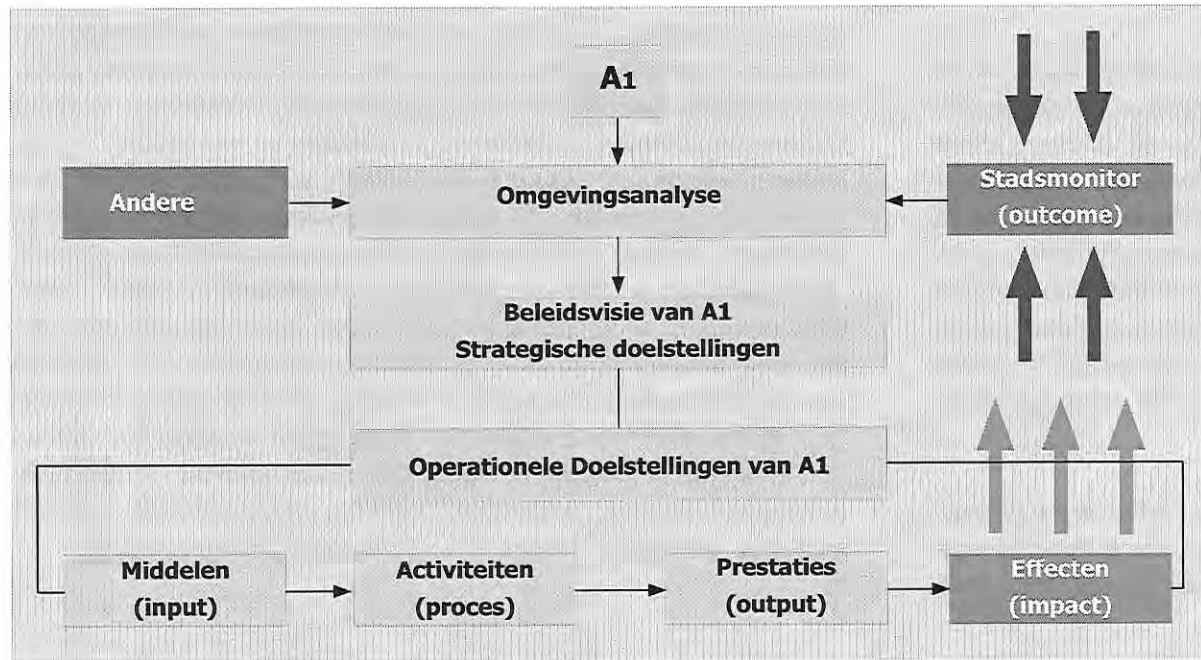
A1

Andere

Omgevingsanalyse

Stadsmonitor (outcome)

Beleidsvisie van A1
Strategische doelstellingen

Operationele Doelstellingen van A1

Middelen (input)

Activiteiten (proces)

Prestaties (output)

Effecten (impact)